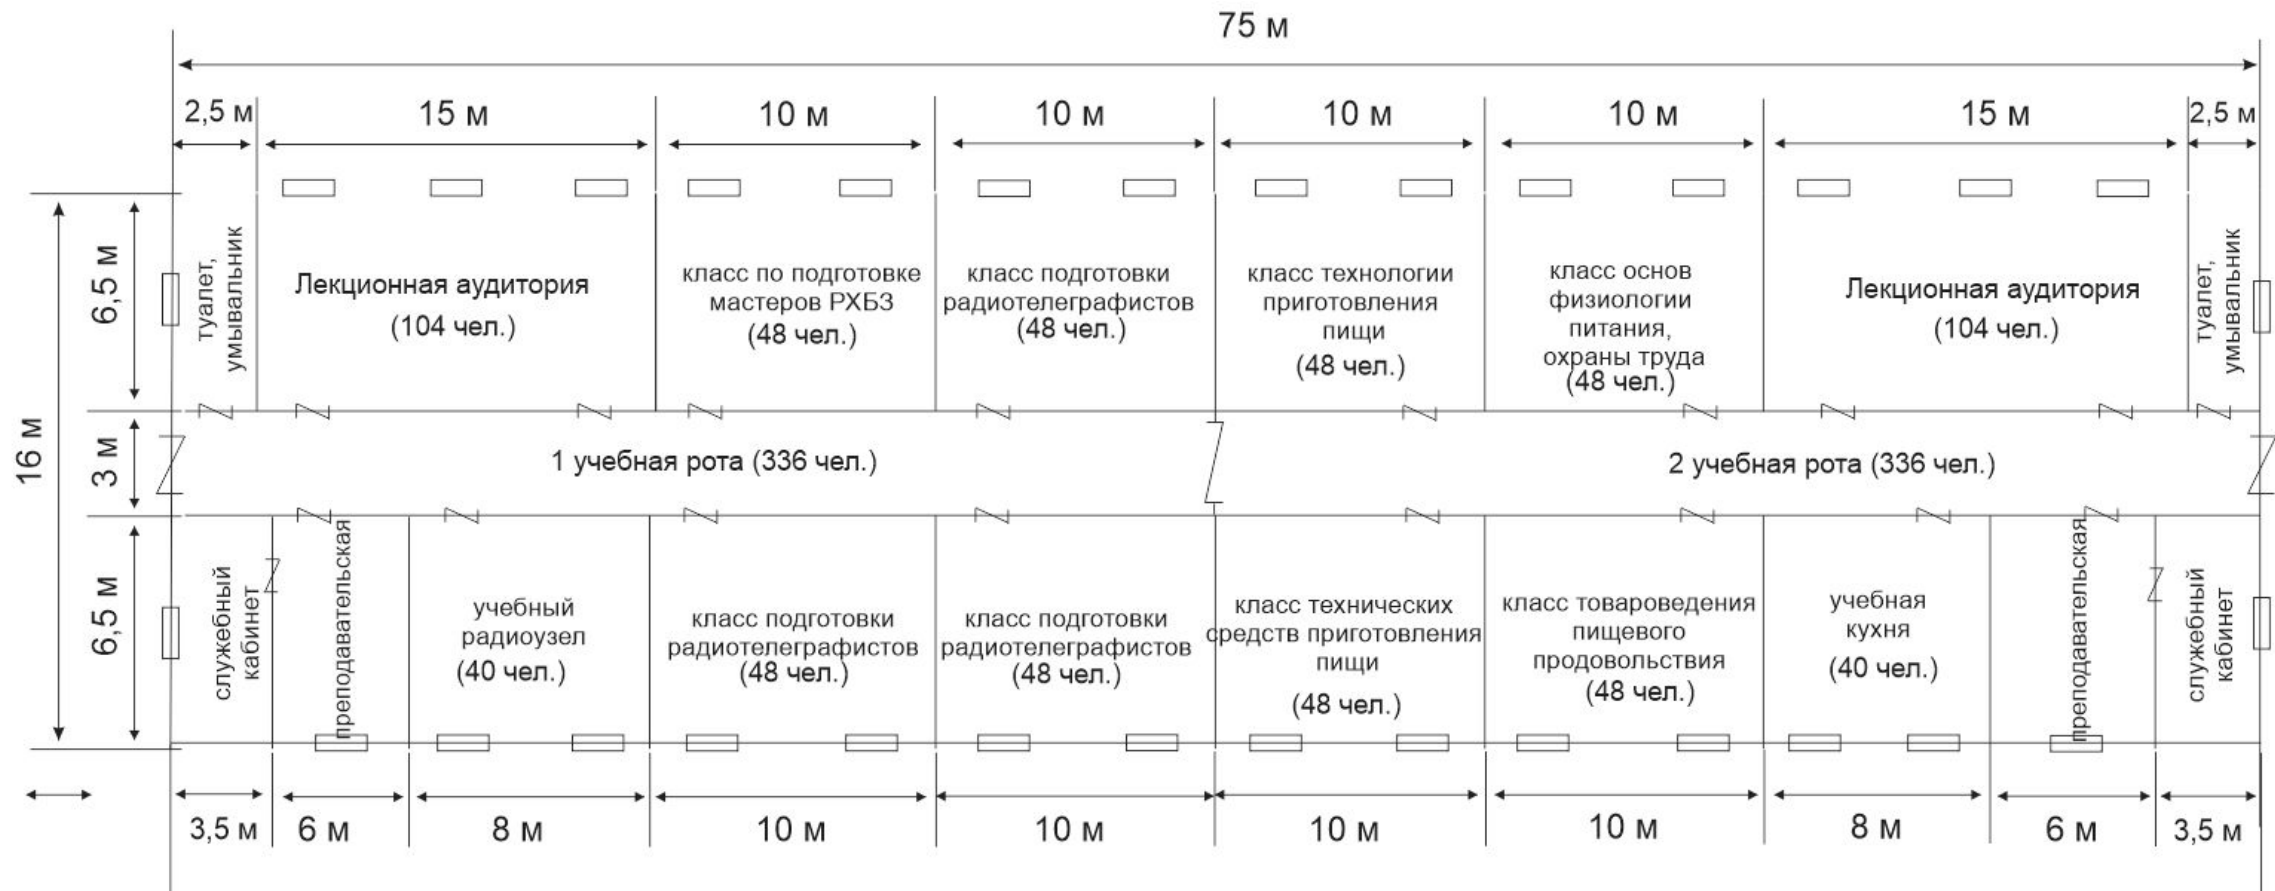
75 м

2,5 м 15 м 10 м 10 м 10 м 10 м 15 м 2,5 м

16 м 6,5 м 3 м 6,5 м

туалет, умывальник

Лекционная аудитория (104 чел.)

класс по подготовке мастеров РХБЗ (48 чел.)

класс подготовки радиотелеграфистов (48 чел.)

класс технологии приготовления пищи (48 чел.)

класс основ физиологии питания, охраны труда (48 чел.)

Лекционная аудитория (104 чел.)

туалет, умывальник

1 учебная рота (336 чел.)

2 учебная рота (336 чел.)

служебный кабинет

преподавательская

учебный радиоузел (40 чел.)

класс подготовки радиотелеграфистов (48 чел.)

класс подготовки радиотелеграфистов (48 чел.)

класс технических средств приготовления пищи (48 чел.)

класс товароведения пищевого продовольствия (48 чел.)

учебная кухня (40 чел.)

преподавательская

служебный кабинет

3,5 м 6 м 8 м 10 м 10 м 10 м 10 м 8 м 6 м 3,5 м